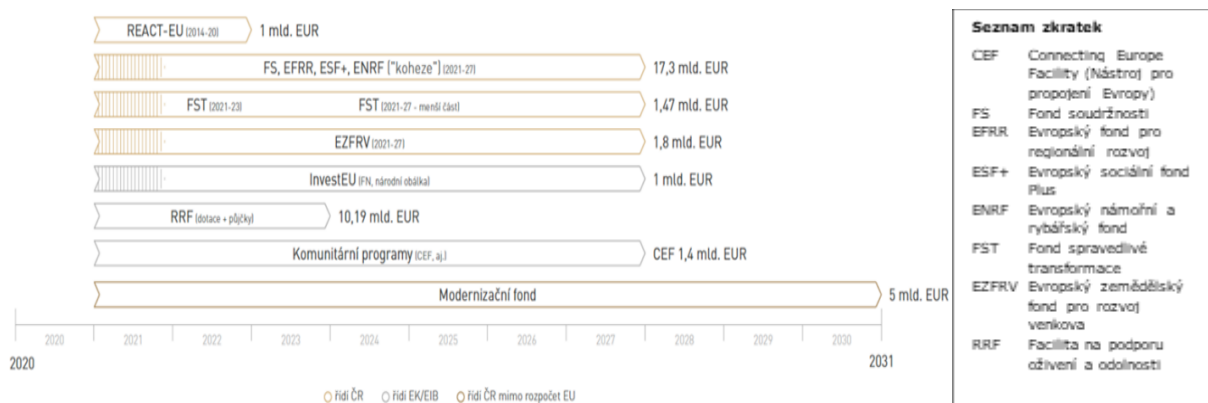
REACT-EU (2014-20) 1 mld. EUR

FS, EFRR, ESF+, ENRF ("koheze") (2021-27) 17,3 mld. EUR

FST (2021-23) FST (2021-27 - menší část) 1,47 mld. EUR

EZFRV (2021-27) 1,8 mld. EUR

InvestEU (FN, národní obálka) 1 mld. EUR

RRF (dotace + půjčky) 10,19 mld. EUR

Komunitární programy (CEF, aj.) CEF 1,4 mld. EUR

Modernizační fond 5 mld. EUR

2020 2021 2022 2023 2024 2025 2026 2027 2028 2029 2030

2020 2031

Řídí ČR Řídí EK/EIB Řídí ČR mimo rozpočet EU

Seznam zkratek

| | |
|---|---|
| CEF | Connecting Europe Facility (Nástroj pro propojení Evropy) |
| FS | Fond soudržnosti |
| EFRR | Evropský fond pro regionální rozvoj |
| ESF+ | Evropský sociální fond Plus |
| ENRF | Evropský námořní a rybářský fond |
| FST | Fond spravedlivé transformace |
| EZFRV | Evropský zemědělský fond pro rozvoj venkova |
| RRF | Facilita na podporu oživení a odolnosti |